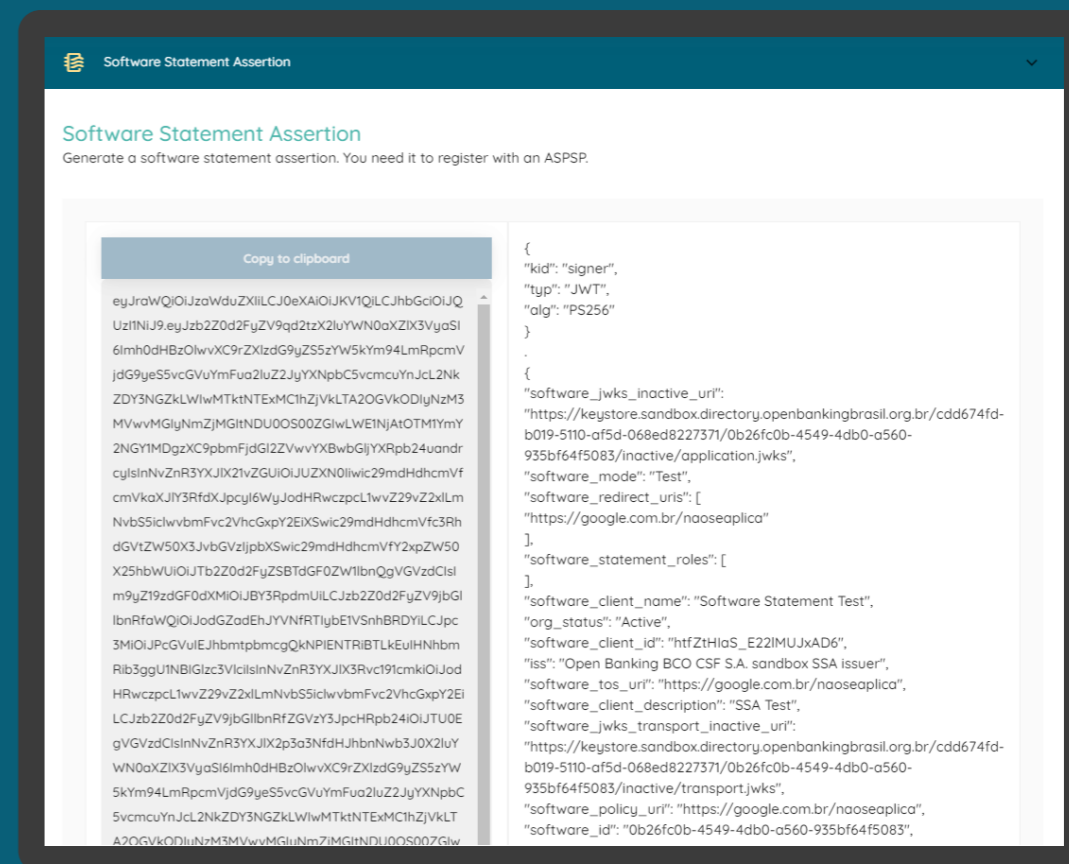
Software Statement Assertion

Software Statement Assertion
Generate a software statement assertion. You need it to register with an ASPSP.

Copy to clipboard

eyJraWQiOiJzaWduZXIiLCJ0eXAiOiJKV1QiLCJhbGciOiJQUzI1NiJ9.eyJzb2Z0d2FyZV9qd2tzX2luYWN0aXZlX3VyaSI6Imh0dHBzOlwvXC9rZXlzdG9yZS5zYW5kYm94LmRpcmVjdG9yeS5vcGVuYmFua2luZ2JyYXNpbC5vcmcuYnJcL2NkZDY3NGZkLWIwMTktNTExMC1hZjVkLTA2OGVkODIyNzM3MVwvMGIyNmZjMGItNDU0OS00ZGIwLWE1NjAtOTM1YmY2NGY1MDgzXC9pbmFjdGl2ZVwvYXBwbGljYXRpb24uandrcyIsInNvZnR3YXJlX21vZGUiOiJUZXN0Iiwic29mdHdhcmVfcmVkaXJlY3RfdXJpcyI6WyJodHRwczpcL1wvZ29vZ2xlLmNvbS5iclwvbmFvc2VhcGxpY2EiXSwic29mdHdhcmVfc3RhdGVtZW50X3JvbGVzIjpbXSwic29mdHdhcmVfY2xpZW50X25hbWUiOiJTb2Z0d2FyZSBTdGF0ZW1lbnQgVGVzdCIsIm9yZ19zdGF0dXMiOiJBY3RpdmUiLCJzb2Z0d2FyZV9jbGllbnRfaWQiOiJodGZadEhJYVNfRTIybE1VSnhBRDYiLCJpc3MiOiJPcGVuIEJhbmtpbmcgQkNPIENTRiBTLkEuIHNhbmRib3ggU1NBIGlzc3VlciIsInNvZnR3YXJlX3Rvc191cmkiOiJodHRwczpcL1wvZ29vZ2xlLmNvbS5iclwvbmFvc2VhcGxpY2EiLCJzb2Z0d2FyZV9jbGllbnRfZGVzY3JpcHRpb24iOiJTU0EgVGVzdCIsInNvZnR3YXJlX2p3a3NfdHJhbnNwb3J0X2luYWN0aXZlX3VyaSI6Imh0dHBzOlwvXC9rZXlzdG9yZS5zYW5kYm94LmRpcmVjdG9yeS5vcGVuYmFua2luZ2JyYXNpbC5vcmcuYnJcL2NkZDY3NGZkLWIwMTktNTExMC1hZjVkLTA2OGVkODIyNzM3MVwvMGIyNmZjMGItNDU0OS00ZGIw

{
"kid": "signer",
"typ": "JWT",
"alg": "PS256"
}
.
{
"software_jwks_inactive_uri": "https://keystore.sandbox.directory.openbankingbrasil.org.br/cdd674fd-b019-5110-af5d-068ed8227371/0b26fc0b-4549-4db0-a560-935bf64f5083/inactive/application.jwks",
"software_mode": "Test",
"software_redirect_uris": [
"https://google.com.br/naoseaplica"
],
"software_statement_roles": [
],
"software_client_name": "Software Statement Test",
"org_status": "Active",
"software_client_id": "htfZtHIaS_E22lMUJxAD6",
"iss": "Open Banking BCO CSF S.A. sandbox SSA issuer",
"software_tos_uri": "https://google.com.br/naoseaplica",
"software_client_description": "SSA Test",
"software_jwks_transport_inactive_uri": "https://keystore.sandbox.directory.openbankingbrasil.org.br/cdd674fd-b019-5110-af5d-068ed8227371/0b26fc0b-4549-4db0-a560-935bf64f5083/inactive/transport.jwks",
"software_policy_uri": "https://google.com.br/naoseaplica",
"software_id": "0b26fc0b-4549-4db0-a560-935bf64f5083",